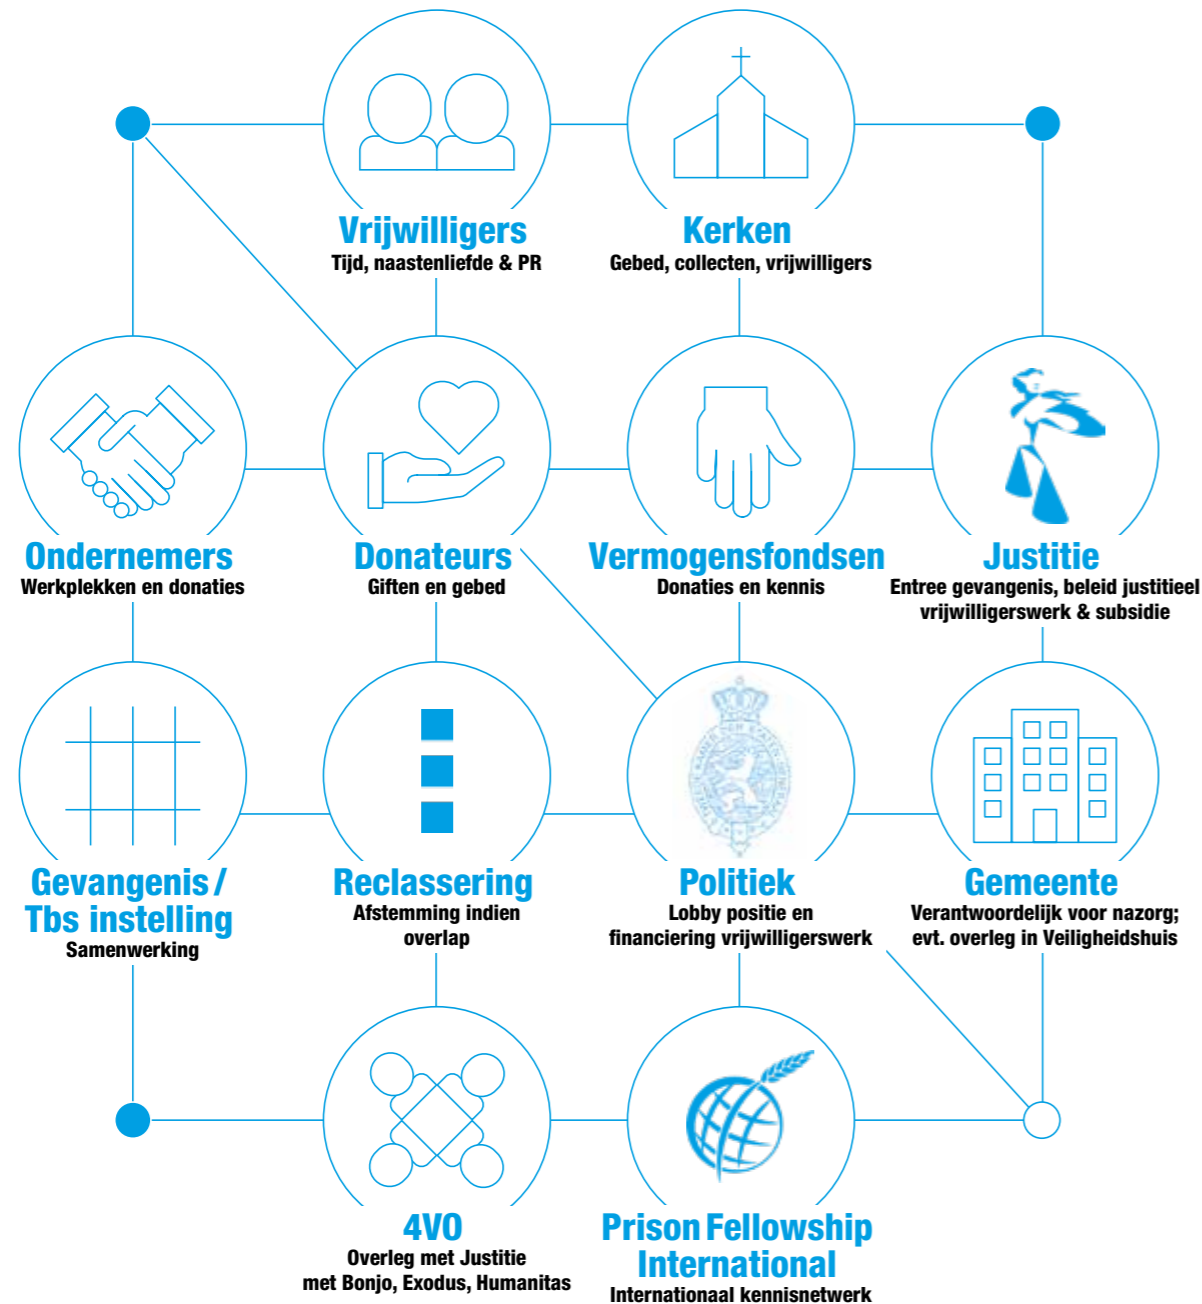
Vrijwilligers
Tijd, naastenliefde & PR

Kerken
Gebed, collecten, vrijwilligers

Ondernemers
Werkplekken en donaties

Donateurs
Giften en gebed

Vermogensfondsen
Donaties en kennis

Justitie
Entree gevangenis, beleid justitieel vrijwilligerswerk & subsidie

Gevangenis / Tbs instelling
Samenwerking

Reclassering
Afstemming indien overlap

Politiek
Lobby positie en financiering vrijwilligerswerk

Gemeente
Verantwoordelijk voor nazorg; evt. overleg in Veiligheidshuis

4VO
Overleg met Justitie met Bonjo, Exodus, Humanitas

Prison Fellowship International
Internationaal kennisnetwerk